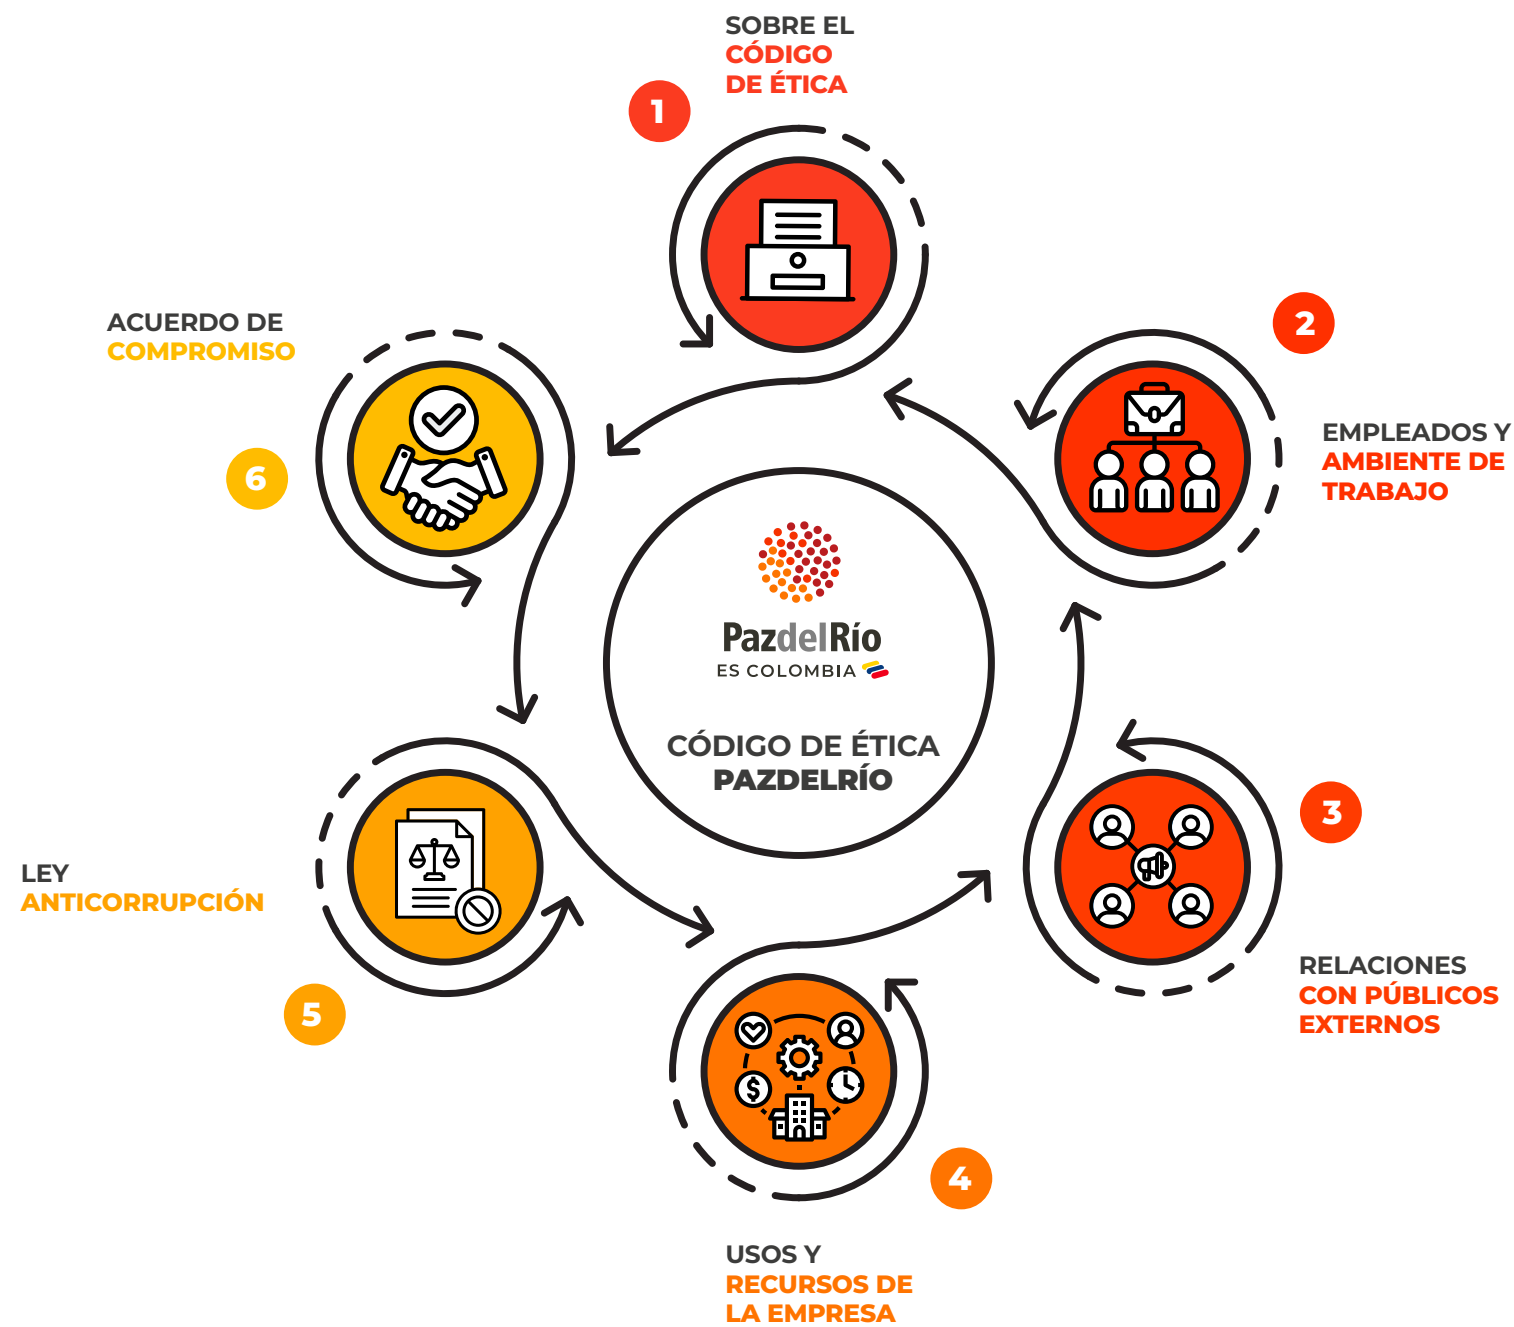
SOBRE EL
CÓDIGO
DE ÉTICA

1

ACUERDO DE
COMPROMISO

2

EMPLEADOS Y
AMBIENTE DE
TRABAJO

6

PazdelRío
ES COLOMBIA

CÓDIGO DE ÉTICA
PAZDELRÍO

LEY
ANTICORRUPCIÓN

3

RELACIONES
CON PÚBLICOS
EXTERNOS

5

4

USOS Y
RECURSOS DE
LA EMPRESA